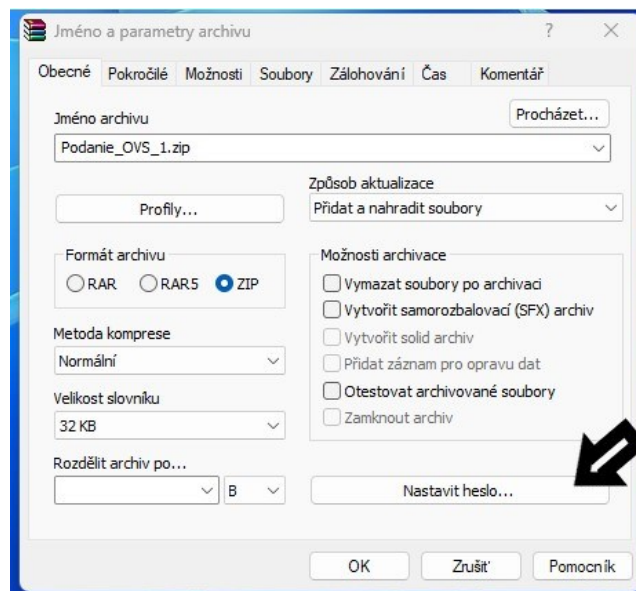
Jméno a parametry archivu ? ×

Obecné Pokročilé Možnosti Soubory Zálohování Čas Komentář

Jméno archivu
Procházet...
Podanie_OVS_1.zip

Způsob aktualizace
Profily...
Přidat a nahradit soubory

Formát archivu
RAR RAR5 ZIP

Možnosti archivace
Vymazat soubory po archivaci
Vytvořit samorozbalovací (SFX) archiv
Vytvořit solid archiv
Přidat záznam pro opravu dat
Otestovat archivované soubory
Zamknout archiv

Metoda komprese
Normální

Velikost slovníku
32 KB

Rozdělit archiv po...
B

Nastavit heslo...

OK Zrušit Pomocník